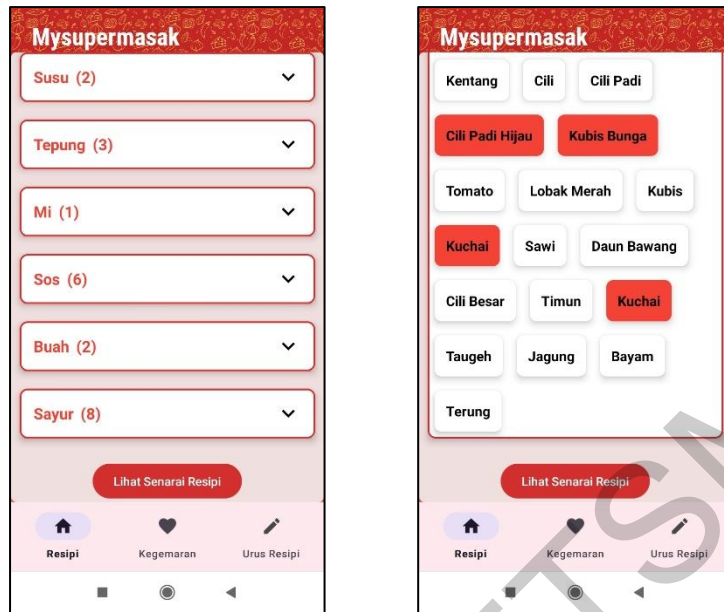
Mysupermasak

Susu (2)

Tepung (3)

Mi (1)

Sos (6)

Buah (2)

Sayur (8)

Lihat Senarai Resipi

Resipi Kegemaran Urus Resipi

Mysupermasak

Kentang Cili Cili Padi

Cili Padi Hijau Kubis Bunga

Tomato Lobak Merah Kubis

Kuchai Sawi Daun Bawang

Cili Besar Timun Kuchai

Taugeh Jagung Bayam

Terung

Lihat Senarai Resipi

Resipi Kegemaran Urus Resipi